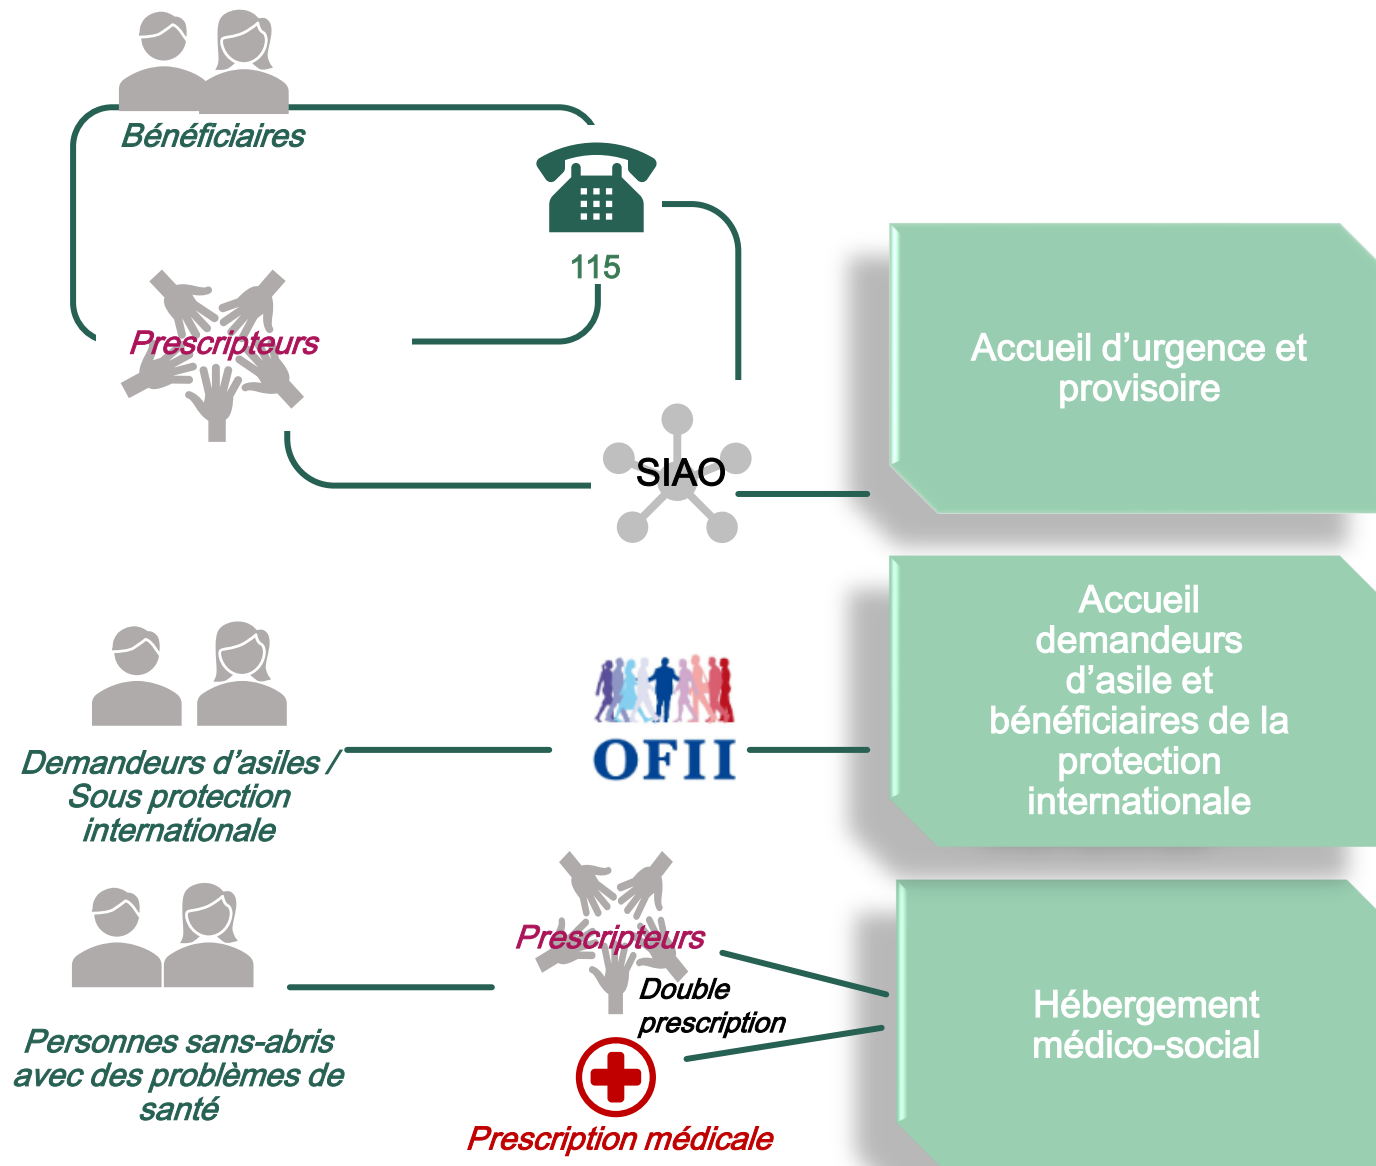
Bénéficiaires

115

Prescripteurs

SIAO

Accueil d'urgence et provisoire

Demandeurs d'asiles / Sous protection internationale

OFII

Accueil demandeurs d'asile et bénéficiaires de la protection internationale

Personnes sans-abris avec des problèmes de santé

Prescripteurs

Double prescription

Prescription médicale

Hébergement médico-social